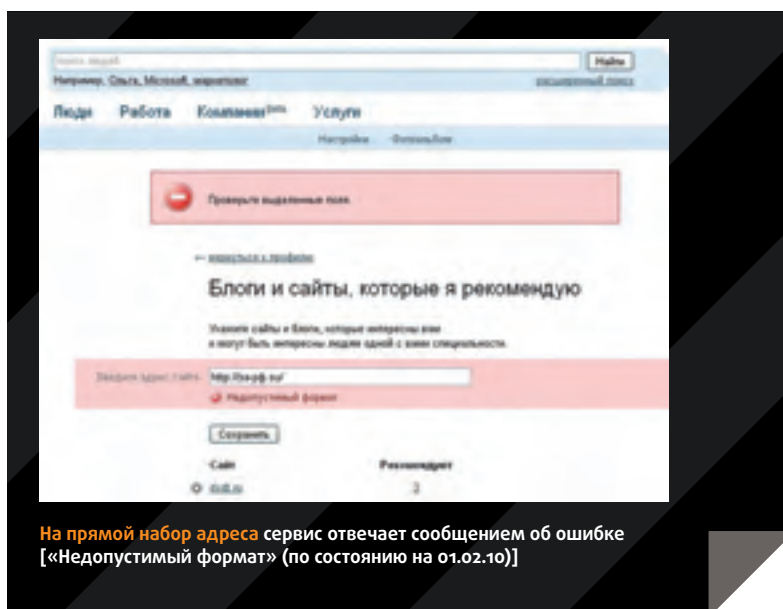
Найти

Например, Ольга, Microsoft, маркетинг

расширенный поиск

Люди Работа Компании$^{beta}$ Услуги

Настройки Фотоальбом

Проверьте выделенные поля.

← вернуться к профилю

Блоги и сайты, которые я рекомендую

Укажите сайты и блоги, которые интересны вам и могут быть интересны людям одной с вами специальности.

Введите адрес сайта: http://xn--p1ai.su/

Недопустимый формат

Сохранить

Сайт Рекомендуют

dold.ru 2

На прямой набор адреса сервис отвечает сообщением об ошибке [«Недопустимый формат» (по состоянию на 01.02.10)]